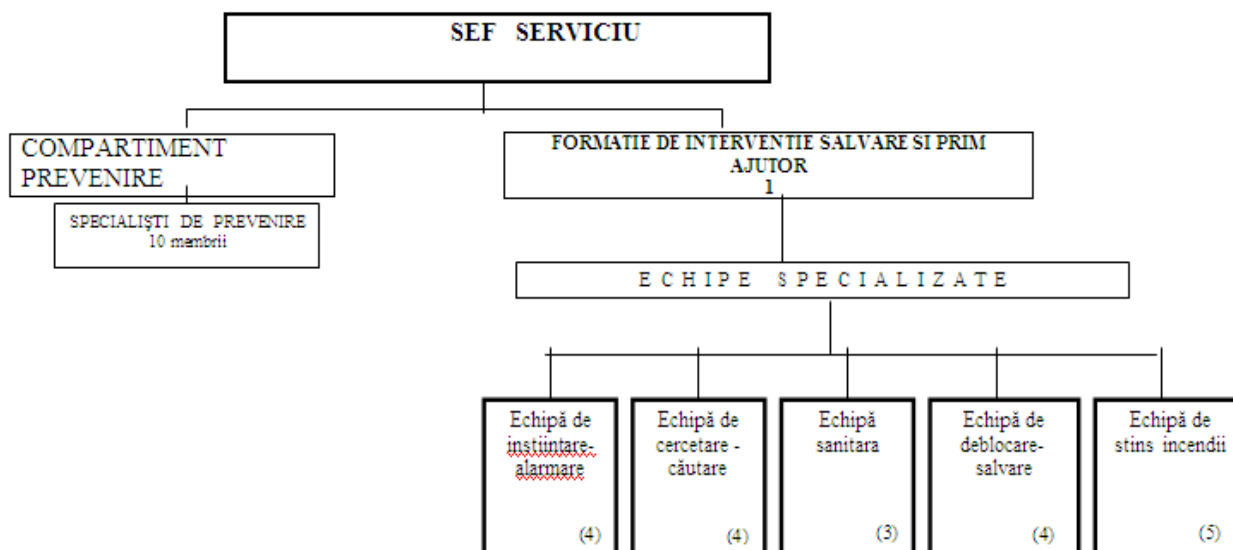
SEF SERVICIU

COMPARTIMENT PREVENIRE

SPECIALIŞTI DE PREVENIRE
10 membrii

FORMATIE DE INTERVENTIE SALVARE SI PRIM AJUTOR
1

E C H I P E S P E C I A L I Z A T E

Echipă de instiintare-alarmare
(4)

Echipă de cercetare - căutare
(4)

Echipă sanitara
(3)

Echipă de deblocare-salvare
(4)

Echipă de stins incendii
(5)